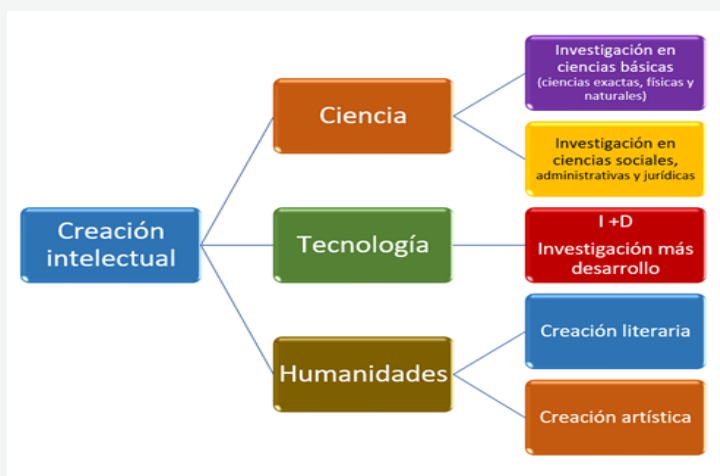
Creación intelectual

Ciencia

Tecnología

Humanidades

Investigación en ciencias básicas (ciencias exactas, físicas y naturales)

Investigación en ciencias sociales, administrativas y jurídicas

I +D
Investigación más desarrollo

Creación literaria

Creación artística